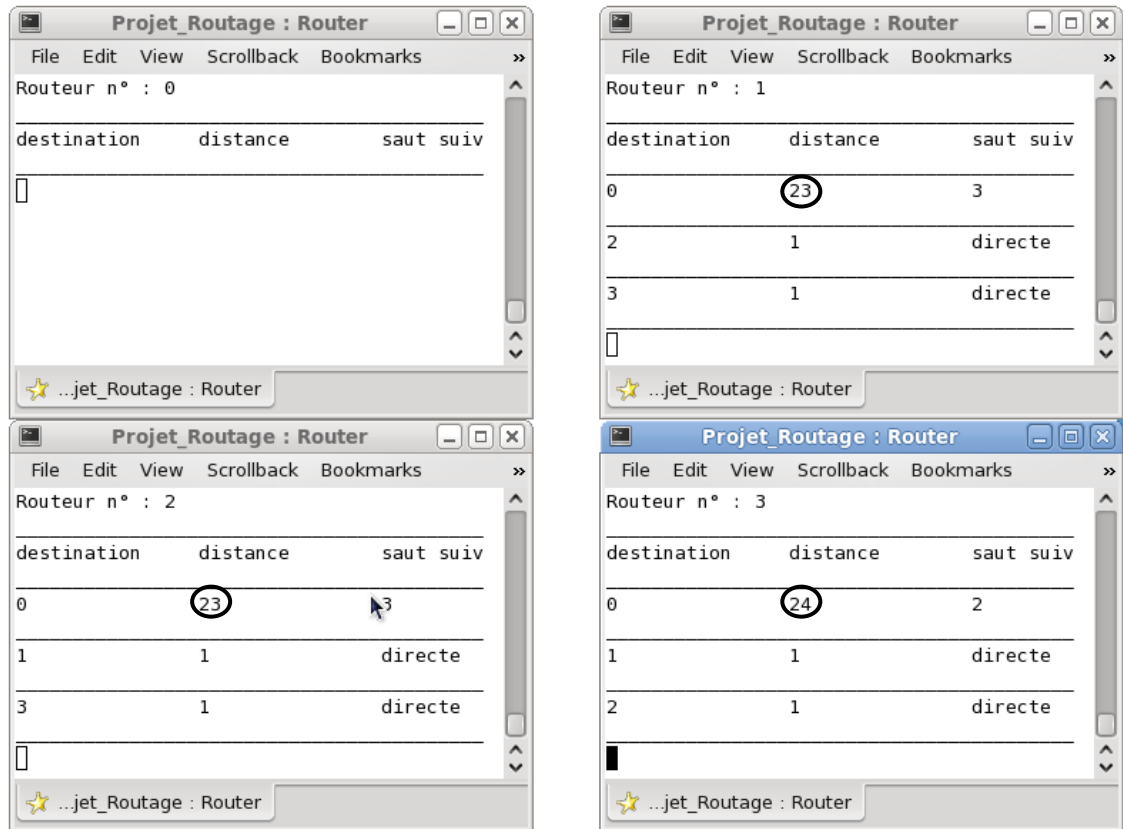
Projet_Routage : Router

File Edit View Scrollback Bookmarks »

Routeur n° : 0

| destination | distance | saut suiv |
|---|---|---|

...jet_Routage : Router

Projet_Routage : Router

File Edit View Scrollback Bookmarks »

Routeur n° : 1

| destination | distance | saut suiv |
|---|---|---|
| 0 | 23 | 3 |
| 2 | 1 | directe |
| 3 | 1 | directe |

...jet_Routage : Router

Projet_Routage : Router

File Edit View Scrollback Bookmarks »

Routeur n° : 2

| destination | distance | saut suiv |
|---|---|---|
| 0 | 23 | 3 |
| 1 | 1 | directe |
| 3 | 1 | directe |

...jet_Routage : Router

Projet_Routage : Router

File Edit View Scrollback Bookmarks »

Routeur n° : 3

| destination | distance | saut suiv |
|---|---|---|
| 0 | 24 | 2 |
| 1 | 1 | directe |
| 2 | 1 | directe |

...jet_Routage : Router